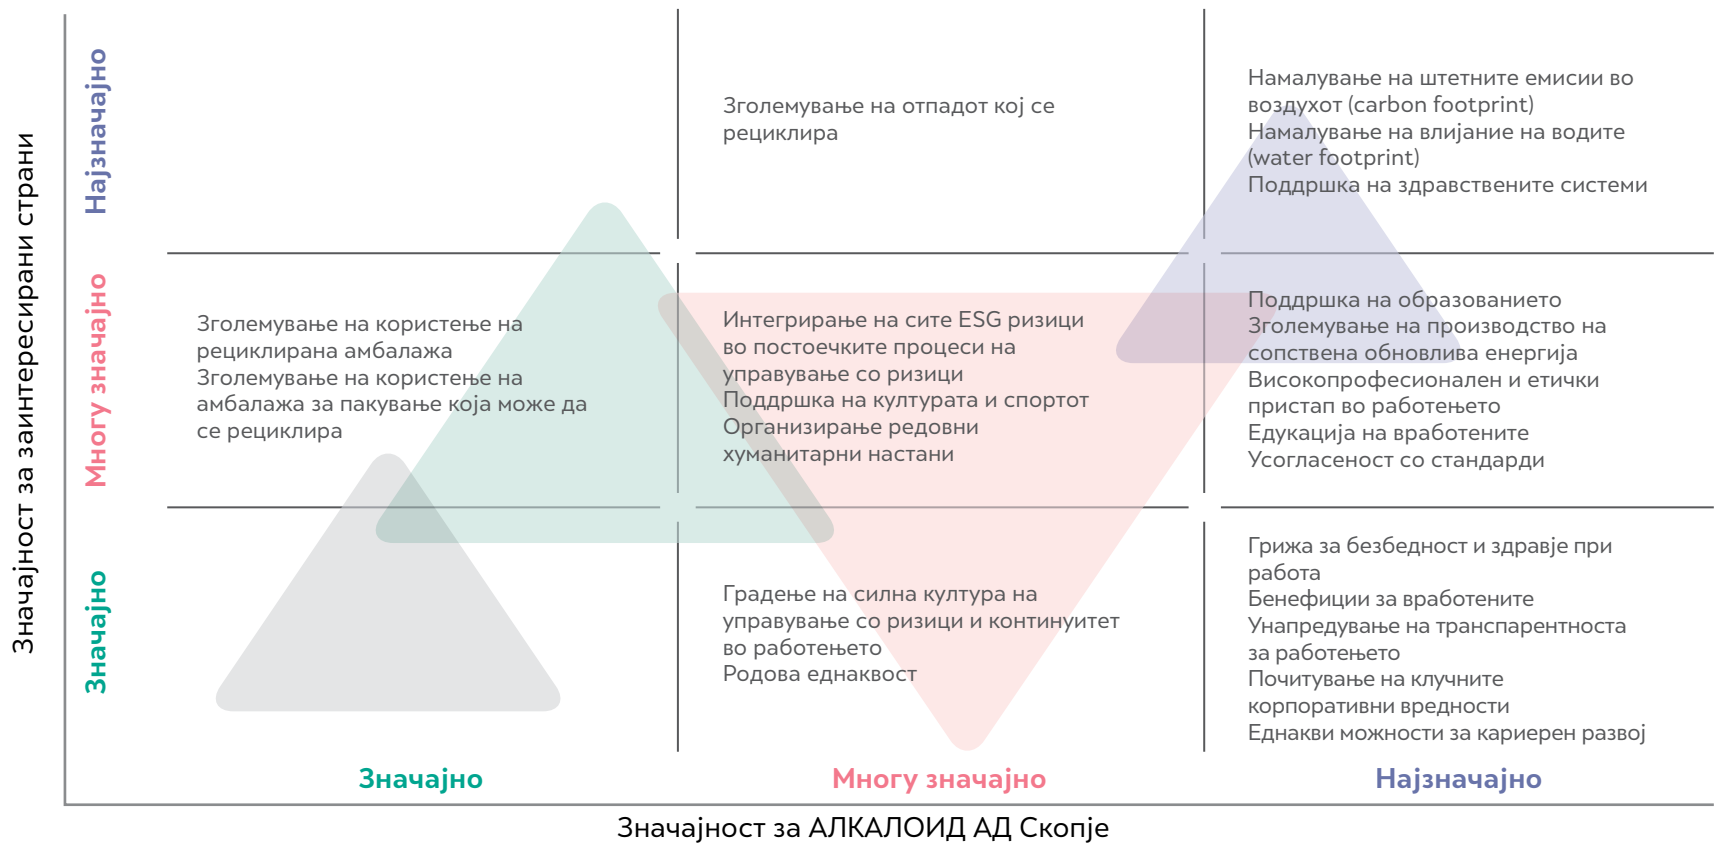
Значајност за заинтересирани страни

Најзначајно

Многу значајно

Значајно

Зголемување на отпадот кој се рециклира

Намалување на штетните емисии во воздухот (carbon footprint)
Намалување на влијание на водите (water footprint)
Поддршка на здравствените системи

Зголемување на користење на рециклирана амбалажа
Зголемување на користење на амбалажа за пакување која може да се рециклира

Интегрирање на сите ESG ризици во постоечките процеси на управување со ризици
Поддршка на културата и спортот
Организирање редовни хуманитарни настани

Поддршка на образованието
Зголемување на производство на сопствена обновлива енергија
Високопрофесионален и етички пристап во работењето
Едукација на вработените
Усогласеност со стандарди

Градење на силна култура на управување со ризици и континуитет во работењето
Родова еднаквост

Грижа за безбедност и здравје при работа
Бенефиции за вработените
Унапредување на транспарентноста за работењето
Почитување на клучните корпоративни вредности
Еднакви можности за кариерен развој

Значајно

Многу значајно

Најзначајно

Значајност за АЛКАЛОИД АД Скопје